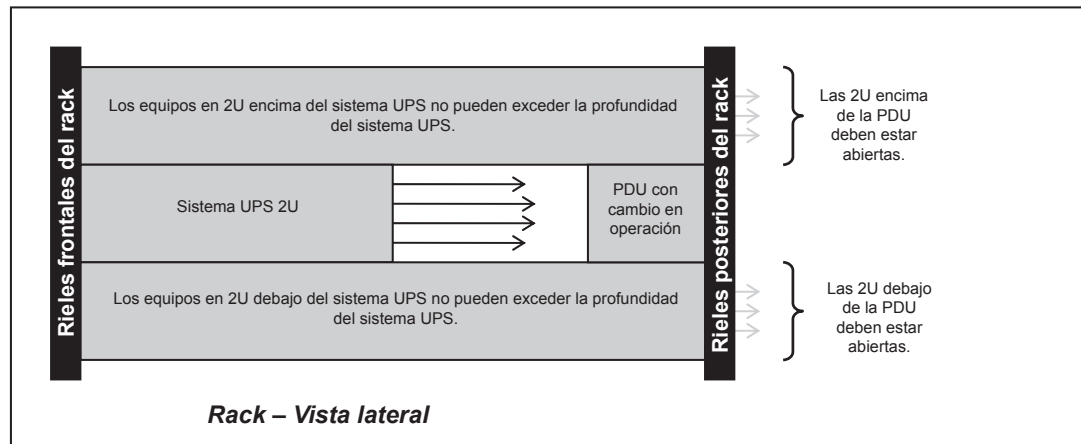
Rieles frontales del rack

Los equipos en 2U encima del sistema UPS no pueden exceder la profundidad del sistema UPS.

Sistema UPS 2U

PDU con cambio en operación

Los equipos en 2U debajo del sistema UPS no pueden exceder la profundidad del sistema UPS.

Rieles posteriores del rack

Las 2U encima de la PDU deben estar abiertas.

Las 2U debajo de la PDU deben estar abiertas.

Rack – Vista lateral